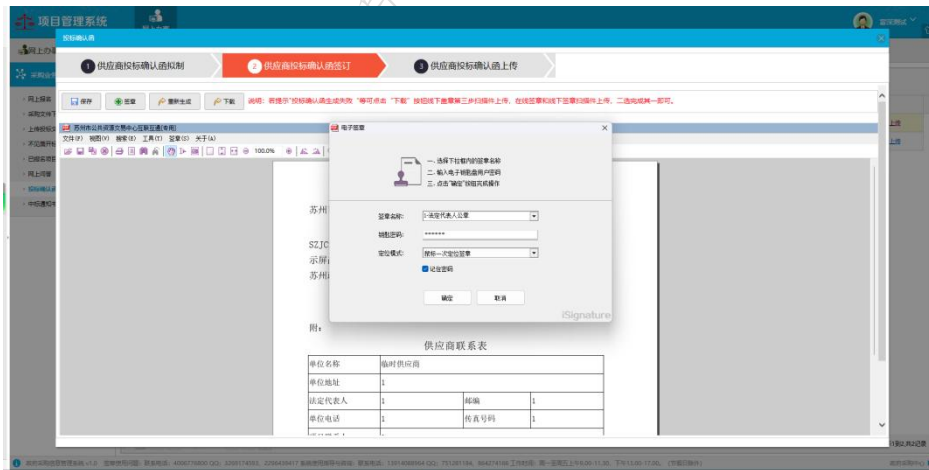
项目管理系统

投标确认函

1 供应商投标确认函拟制

2 供应商投标确认函签订

3 供应商投标确认函上传

保存 签章 重新生成 下载 说明：若提示"投标确认函生成失败"等可点击"下载"按钮线下盖章第三步扫描件上传，在线签章和线下签章扫描件上传，二选他其一即可。

苏州市公共资源交易中心互联签章(专用)

文件(F) 视图(V) 搜索(S) 工具(T) 签章(S) 关于(A)

100.0%

电子签章

一、选择下拉框内的签章名称

二、输入电子钥匙盘用户密码

三、点击"确定"按钮完成操作

签章名称: 1-法定代表人公章

钥匙密码: ******

定位模式: 按标一次定位签章

记住密码

确定 取消

iSignature

苏州

SZJC

示屏

苏州

附：

供应商联系表

| 单位名称 | 临时供应商 | | |
|---|---|---|---|
| 单位地址 | 1 | | |
| 法定代表人 | 1 | 邮编 | 1 |
| 单位电话 | 1 | 传真号码 | 1 |
| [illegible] | 1 | | |

网上办

采购业务

网上报名

采购文件下

上传投标文

开完服开标

已报名项目

网上捐掌

投标确认函

中标通知书

上传

上传

1到2,共2记录

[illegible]